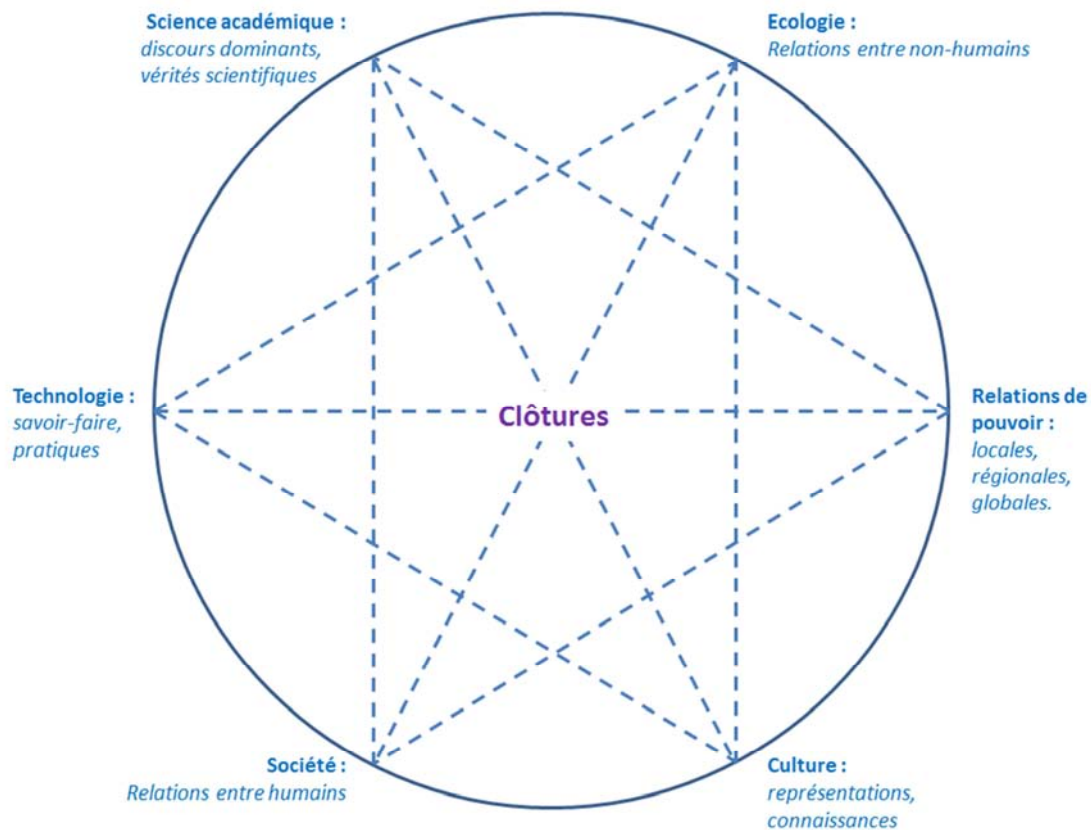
Science académique :
discours dominants, vérités scientifiques

Ecologie :
Relations entre non-humains

Technologie :
savoir-faire, pratiques

Clôtures

Relations de pouvoir :
locales, régionales, globales.

Société :
Relations entre humains

Culture :
représentations, connaissances